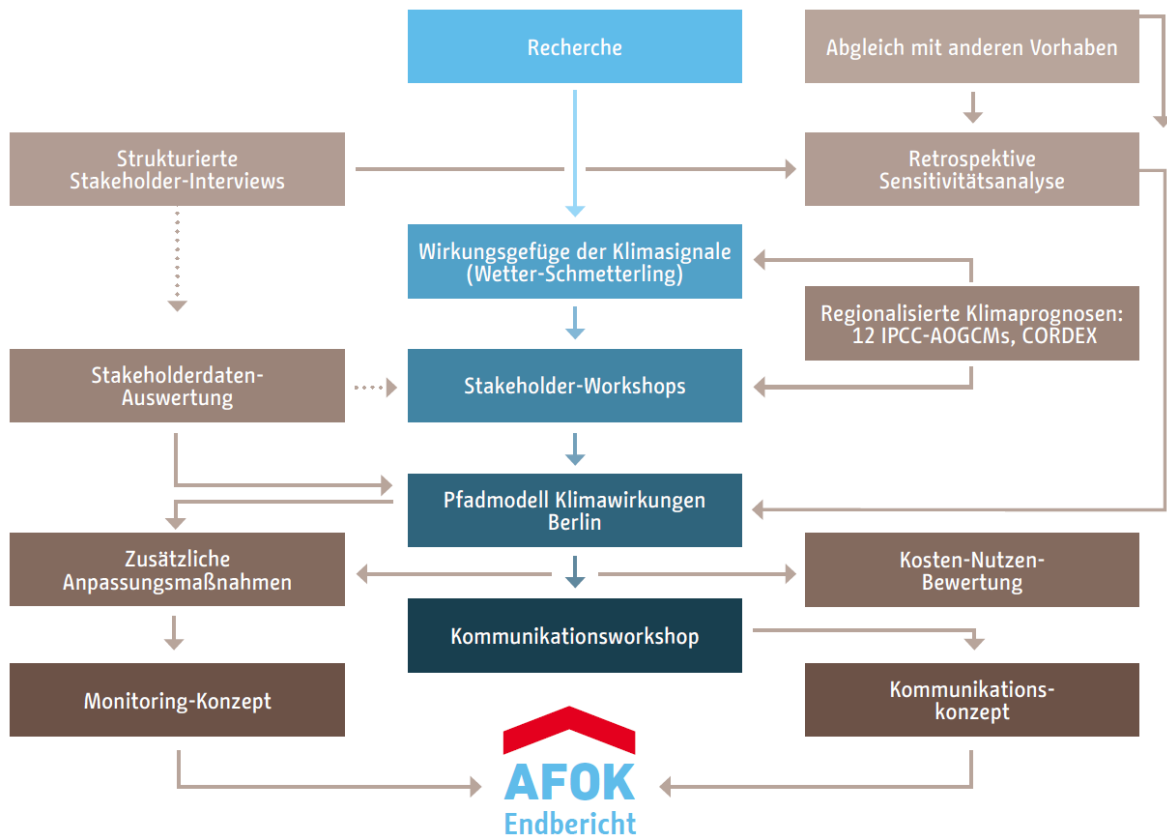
Recherche

Abgleich mit anderen Vorhaben

Strukturierte Stakeholder-Interviews

Retrospektive Sensitivitätsanalyse

Wirkungsgefüge der Klimasignale (Wetter-Schmetterling)

Regionalisierte Klimaprognosen: 12 IPCC-AOGCMs, CORDEX

Stakeholderdaten-Auswertung

Stakeholder-Workshops

Pfadmodell Klimawirkungen Berlin

Zusätzliche Anpassungsmaßnahmen

Kosten-Nutzen-Bewertung

Kommunikationsworkshop

Monitoring-Konzept

Kommunikationskonzept

AFOK Endbericht